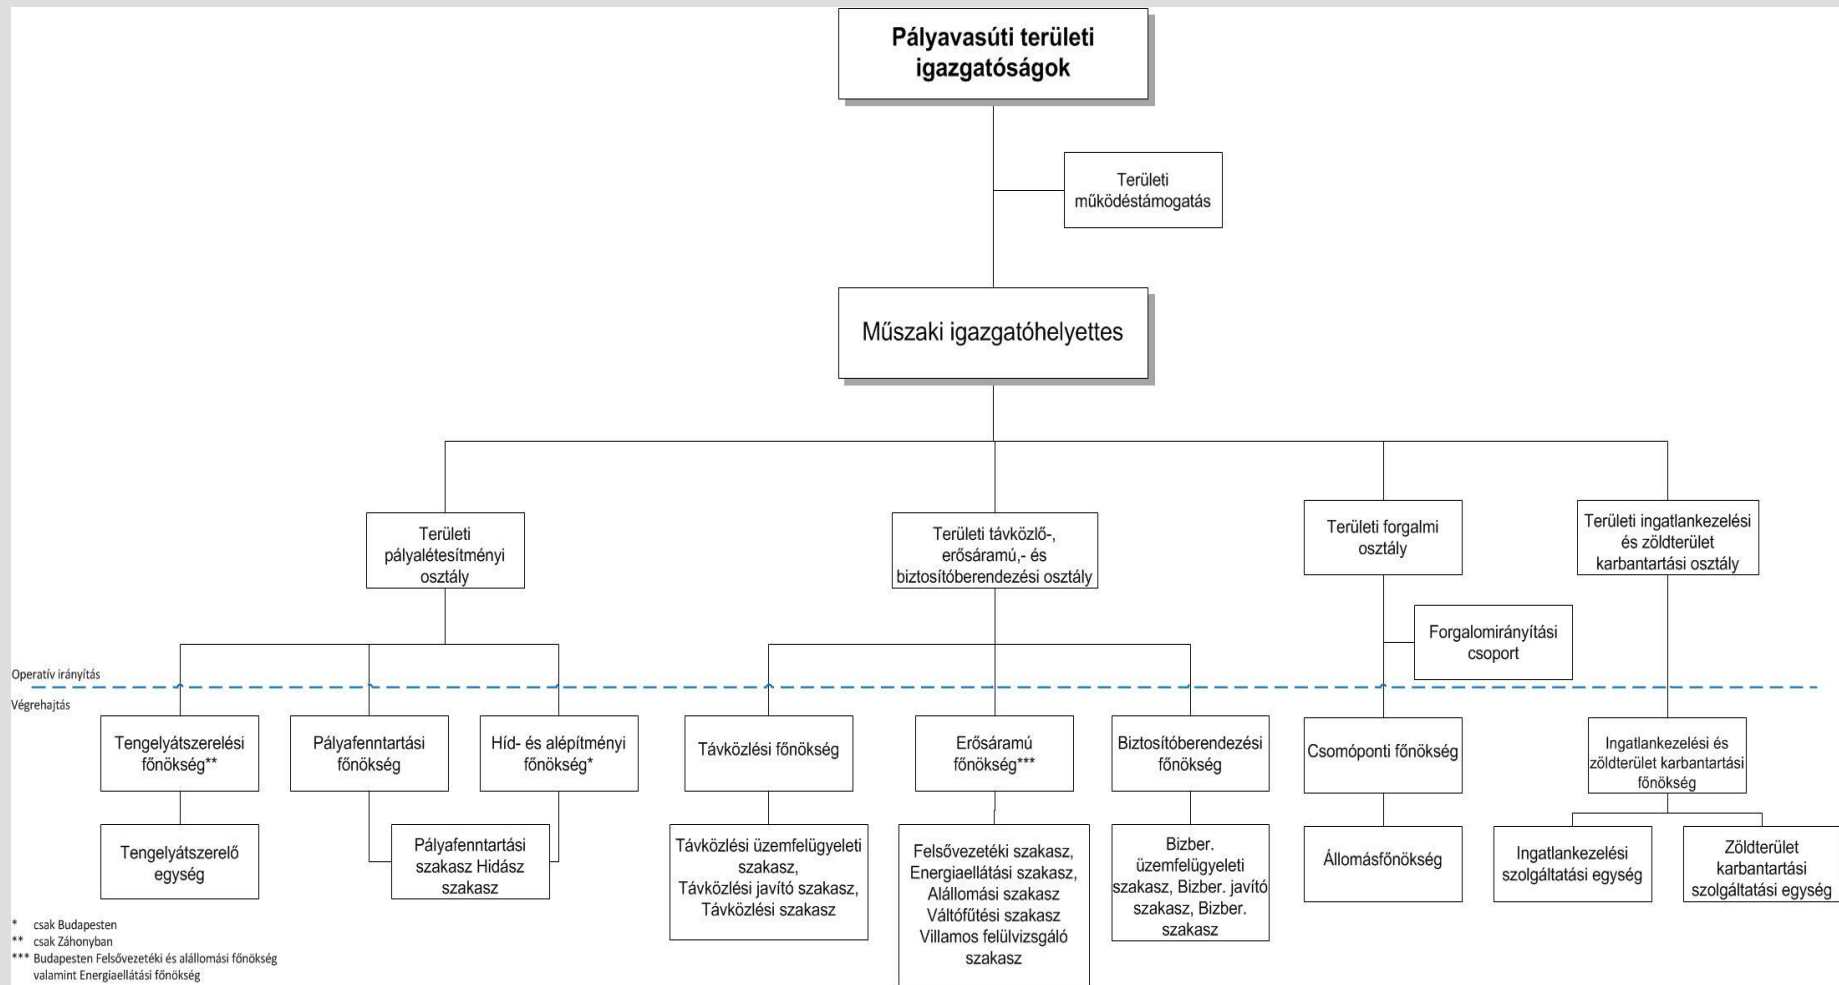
Pályavasúti területi igazgatóságok

Területi működéstámogatás

Műszaki igazgatóhelyettes

Területi pályalétesítményi osztály

Területi távközlő-, erősáramú,- és biztosítóberendezési osztály

Területi forgalmi osztály

Területi ingatlankezelési és zöldterület karbantartási osztály

Forgalomirányítási csoport

Operatív irányítás

Végrehajtás

Tengelyátszerelési főnökség**

Pályafenntartási főnökség

Híd- és alépítményi főnökség*

Távközlési főnökség

Erősáramú főnökség***

Biztosítóberendezési főnökség

Csomóponti főnökség

Ingatlankezelési és zöldterület karbantartási főnökség

Tengelyátszerelő egység

Pályafenntartási szakasz Hidász szakasz

Távközlési üzemfelügyeleti szakasz, Távközlési javító szakasz, Távközlési szakasz

Felsővezetéki szakasz, Energiaellátási szakasz, Alállomási szakasz Váltófűtési szakasz Villamos felülvizsgáló szakasz

Bizber. üzemfelügyeleti szakasz, Bizber. javító szakasz, Bizber. szakasz

Állomásfőnökség

Ingatlankezelési szolgáltatási egység

Zöldterület karbantartási szolgáltatási egység

* csak Budapesten
** csak Záhonyban
*** Budapesten Felsővezetéki és alállomási főnökség valamint Energiaellátási főnökség